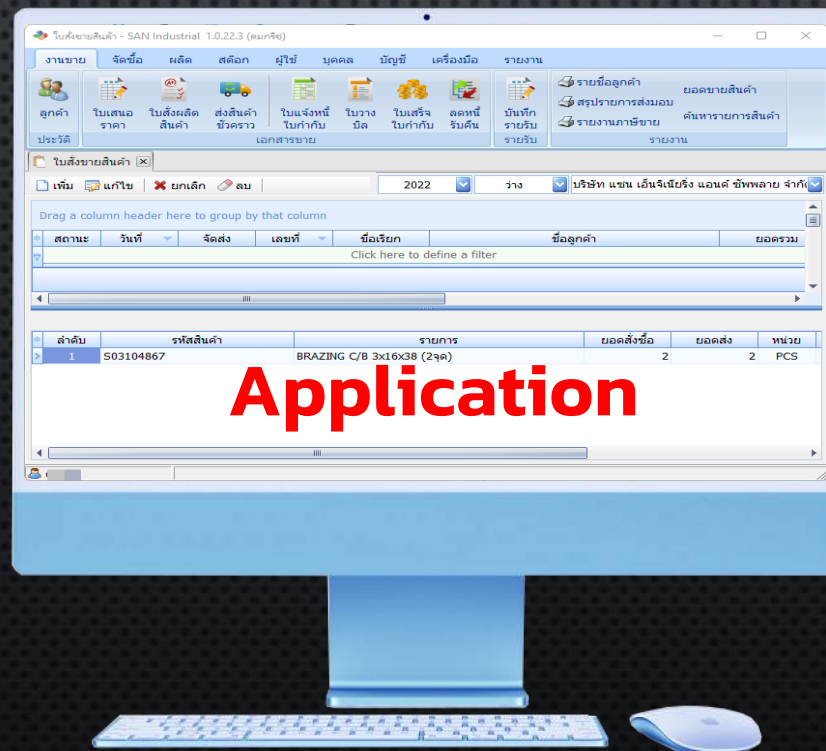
ใบสั่งขายสินค้า - SAN Industrial 1.0.22.3 (สมกริช)

งานขาย จัดซื้อ ผลิต สต๊อก ผู้ใช้ บุคคล บัญชี เครื่องมือ รายงาน

ลูกค้า
ประวัติ

ใบเสนอราคา ใบสั่งผลิตสินค้า ส่งสินค้าชั่วคราว ใบแจ้งหนี้ใบกำกับ ใบวางบิล ใบเสร็จใบกำกับ ลดหนี้รับคืน
เอกสารขาย

บันทึกรายรับ
รายรับ

รายชื่อลูกค้า
สรุปรายการส่งมอบ
รายงานภาษีขาย
ยอดขายสินค้า
ค้นหารายการสินค้า
รายงาน

ใบสั่งขายสินค้า

เพิ่ม แก้ไข ยกเลิก ลบ 2022 ว่าง บริษัท แซน เอ็นจิเนียริ่ง แอนด์ ซัพพลาย จำกัด

Drag a column header here to group by that column

| สถานะ | วันที่ | จัดส่ง | เลขที่ | ชื่อเรียก | ชื่อลูกค้า | ยอดรวม |
|---|---|---|---|---|---|---|
| Click here to define a filter | | | | | | |

| ลำดับ | รหัสสินค้า | รายการ | ยอดสั่งซื้อ | ยอดส่ง | หน่วย |
|---|---|---|---|---|---|
| 1 | S03104867 | BRAZING C/B 3x16x38 (2จุด) | 2 | 2 | PCS |

Application